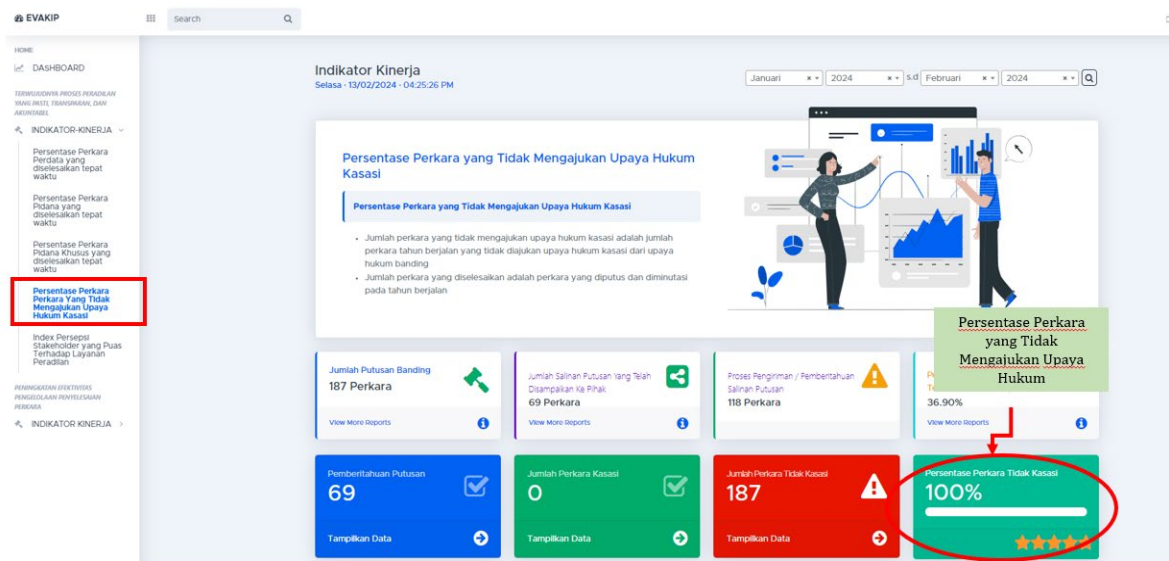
EVAKIP
Search

HOME
DASHBOARD
TERWUJUDNYA PROSES PERADILAN YANG PASTI, TRANSPARAN, DAN AKUNTABEL
INDIKATOR-KINERJA
Persentase Perkara Perdata yang diselesaikan tepat waktu
Persentase Perkara Pidana yang diselesaikan tepat waktu
Persentase Perkara Pidana Khusus yang diselesaikan tepat waktu
Persentase Perkara Perkara Yang Tidak Mengajukan Upaya Hukum Kasasi
Index Persepsi Stakeholder yang Puas Terhadap Layanan Peradilan
PENINGKATAN EFEKTIVITAS PENGELOLAAN PENYELESAIAN PERKARA
INDIKATOR KINERJA

Indikator Kinerja
Selasa - 13/02/2024 - 04:25:26 PM

Januari | 2024 | s.d | Februari | 2024

Persentase Perkara yang Tidak Mengajukan Upaya Hukum Kasasi

Persentase Perkara yang Tidak Mengajukan Upaya Hukum Kasasi

• Jumlah perkara yang tidak mengajukan upaya hukum kasasi adalah jumlah perkara tahun berjalan yang tidak diajukan upaya hukum kasasi dari upaya hukum banding
• Jumlah perkara yang diselesaikan adalah perkara yang diputus dan diminutasi pada tahun berjalan

Persentase Perkara yang Tidak Mengajukan Upaya Hukum

Jumlah Putusan Banding
187 Perkara
View More Reports

Jumlah Salinan Putusan Yang Telah Disampaikan Ke Pihak
69 Perkara
View More Reports

Proses Pengiriman / Pemberitahuan Salinan Putusan
118 Perkara

P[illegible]
Te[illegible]
36.90%
View More Reports

Pemberitahuan Putusan
69
Tampilkan Data

Jumlah Perkara Kasasi
0
Tampilkan Data

Jumlah Perkara Tidak Kasasi
187
Tampilkan Data

Persentase Perkara Tidak Kasasi
100%